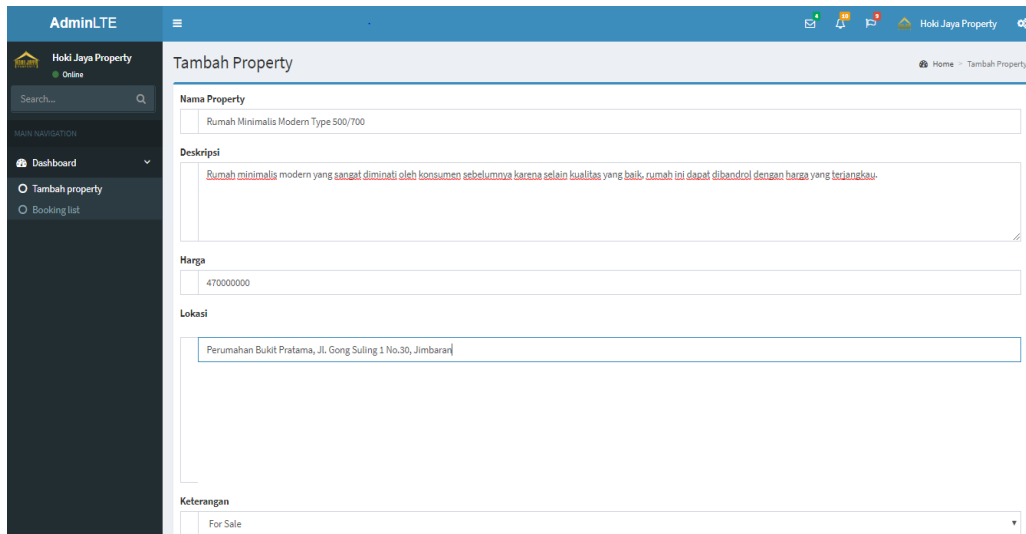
AdminLTE

4 10 9 Hoki Jaya Property

Hoki Jaya Property
Online

Search...

MAIN NAVIGATION

Dashboard

Tambah property

Booking list

Tambah Property

Home > Tambah Property

Nama Property

Rumah Minimalis Modern Type 500/700

Deskripsi

Rumah minimalis modern yang sangat diminati oleh konsumen sebelumnya karena selain kualitas yang baik, rumah ini dapat dibandrol dengan harga yang terjangkau.

Harga

470000000

Lokasi

Perumahan Bukit Pratama, Jl. Gong Suling 1 No.30, Jimbaran

Keterangan

For Sale